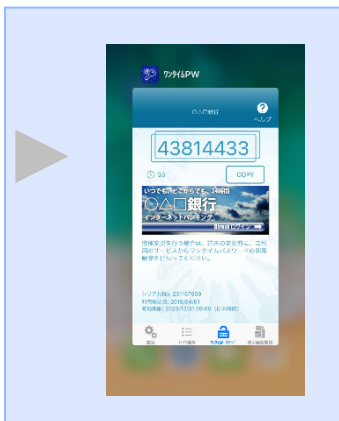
ワンタイムPW

○△□銀行

ヘルプ

43814433

33

COPY

いつでも、どこからでも、24時間

○△□銀行

インターネットバンキング

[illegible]

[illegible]

シリアル番号：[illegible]
利用開始日：2018/04/01
有効期限：2020/12/31 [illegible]

設定

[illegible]

ワンタイムパスワード

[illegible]